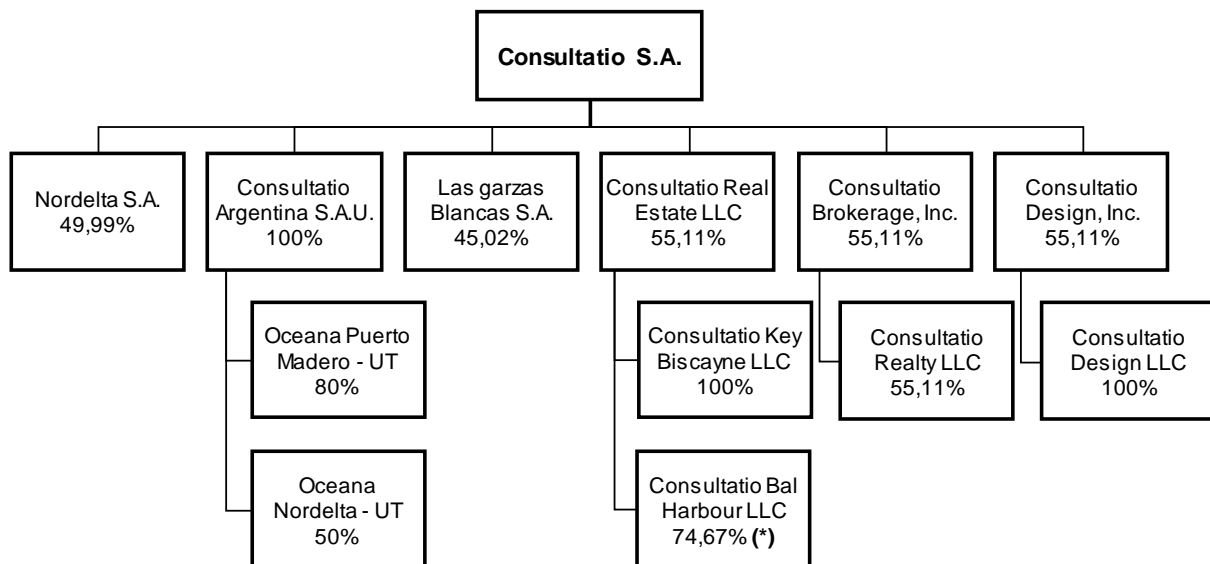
Consultatio S.A.

Nordelta S.A.
49,99%

Consultatio Argentina S.A.U.
100%

Las garzas Blancas S.A.
45,02%

Consultatio Real Estate LLC
55,11%

Consultatio Brokerage, Inc.
55,11%

Consultatio Design, Inc.
55,11%

Oceana Puerto Madero - UT
80%

Oceana Nordelta - UT
50%

Consultatio Key Biscayne LLC
100%

Consultatio Bal Harbour LLC
74,67% (*)

Consultatio Realty LLC
55,11%

Consultatio Design LLC
100%